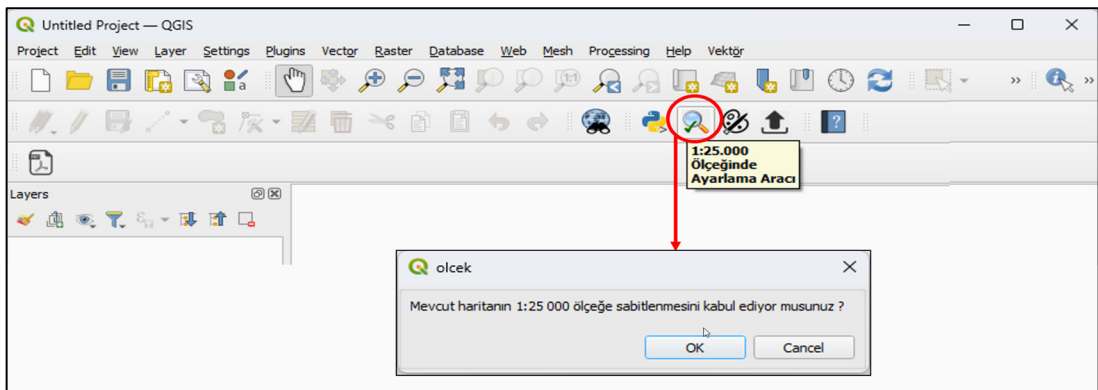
Untitled Project — QGIS

Project Edit View Layer Settings Plugins Vector Raster Database Web Mesh Processing Help Vektör

1:25.000 Ölçeğinde Ayarlama Aracı

Layers

olcek

Mevcut haritanın 1:25 000 ölçeğe sabitlenmesini kabul ediyor musunuz ?

OK Cancel